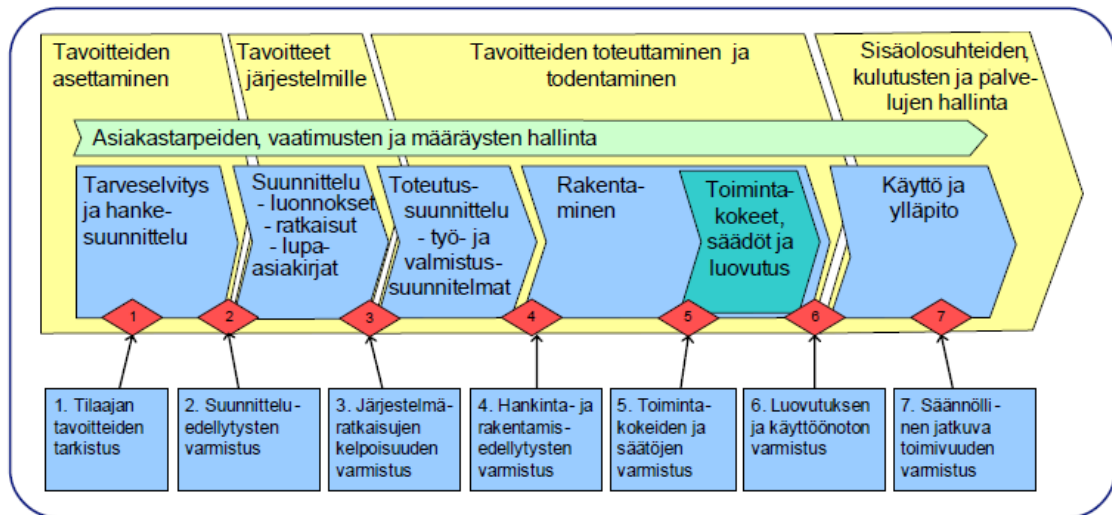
Tavoitteiden asettaminen

Tavoitteet järjestelmille

Tavoitteiden toteuttaminen ja todentaminen

Sisäolosuhteiden, kulutusten ja palvelujen hallinta

Asiakastarpeiden, vaatimusten ja määräysten hallinta

Tarveselvitys ja hankesuunnittelu

Suunnittelu
- luonnokset
- ratkaisut
- lupaasiakirjat

Toteutussuunnittelu
- työ- ja valmistussuunnitelmat

Rakentaminen

Toimintakokeet, säädöt ja luovutus

Käyttö ja ylläpito

1

2

3

4

5

6

7

1. Tilaajan tavoitteiden tarkistus

2. Suunnitteluedellytysten varmistus

3. Järjestelmäratkaisujen kelpoisuuden varmistus

4. Hankinta- ja rakentamisedellytysten varmistus

5. Toimintakokeiden ja säätöjen varmistus

6. Luovutuksen ja käyttöönoton varmistus

7. Säännöllinen jatkuva toimivuuden varmistus